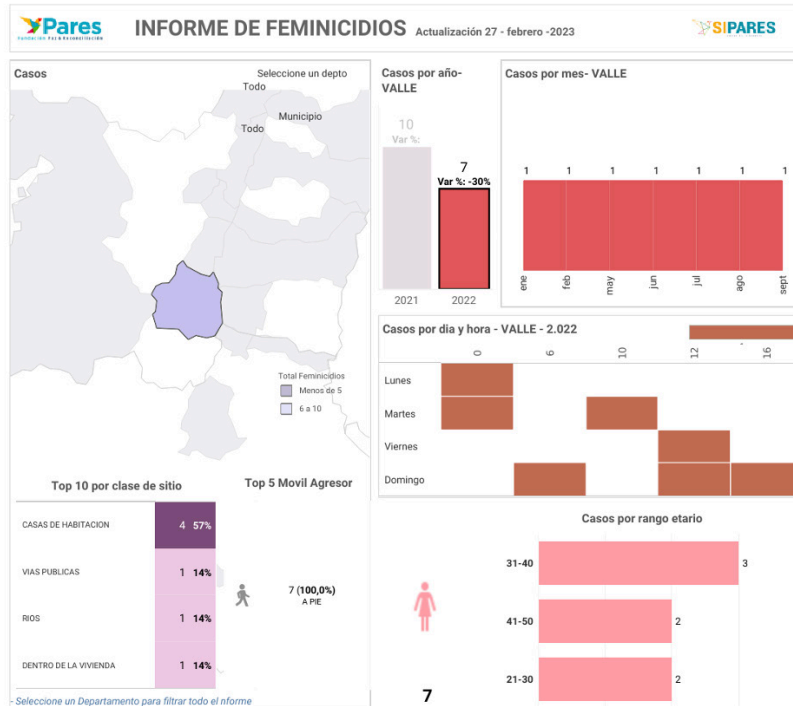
Pares
Fundación Paz & Reconciliación

INFORME DE FEMINICIDIOS Actualización 27 - febrero -2023

SIPARES

Casos
Seleccione un depto
Todo
Municipio
Todo

Total Feminicidios
Menos de 5
6 a 10

Casos por año- VALLE
10
Var %:
7
Var %: -30%
2021
2022

Casos por mes- VALLE
1 1 1 1 1 1 1
ene
feb
may
jun
jul
ago
sept

Casos por dia y hora - VALLE - 2.022
0
6
10
12
16
Lunes
Martes
Viernes
Domingo

Top 10 por clase de sitio

| | | |
|---|---|---|
| CASAS DE HABITACION | 4 | 57% |
| VIAS PUBLICAS | 1 | 14% |
| RIOS | 1 | 14% |
| DENTRO DE LA VIVIENDA | 1 | 14% |

Top 5 Movil Agresor
7 (100,0%)
A PIE

Casos por rango etario
31-40 3
41-50 2
21-30 2

7

- Seleccione un Departamento para filtrar todo el nforme